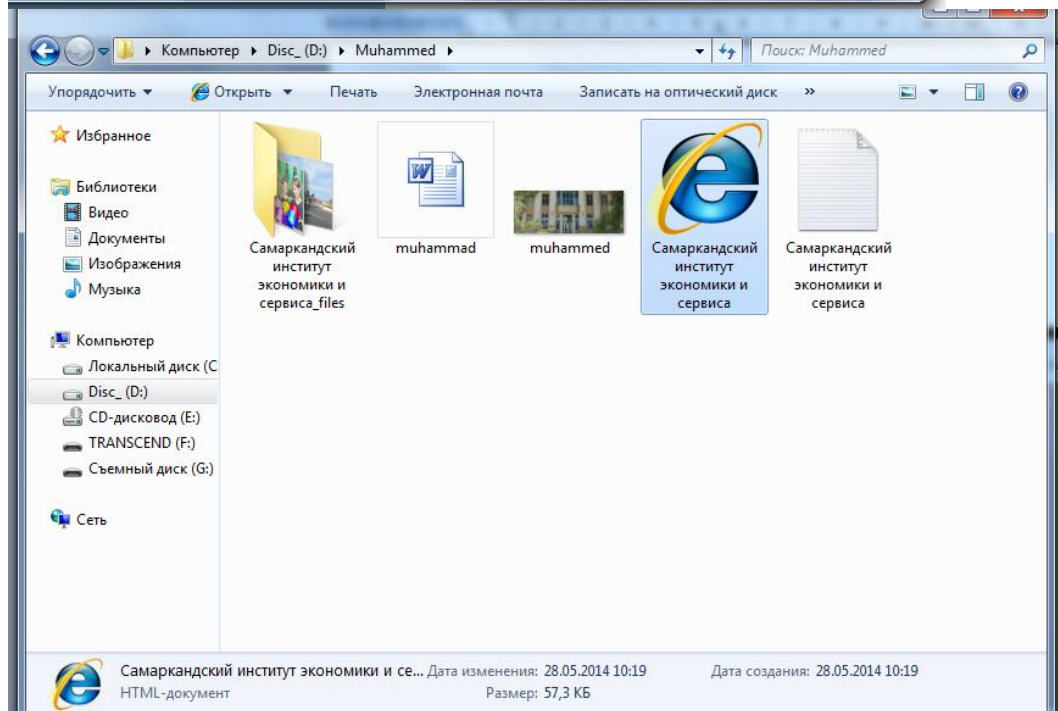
Компьютер ▸ Disc_ (D:) ▸ Muhammed ▸

Поиск: Muhammed

Упорядочить ▾ Открыть ▾ Печать Электронная почта Записать на оптический диск »

Избранное

Библиотеки
Видео
Документы
Изображения
Музыка

Компьютер
Локальный диск (C
Disc_ (D:)
CD-дисковод (E:)
TRANSCEND (F:)
Съемный диск (G:)

Сеть

Самаркандский институт экономики и сервиса_files

muhammad

muhammed

Самаркандский институт экономики и сервиса

Самаркандский институт экономики и сервиса

Самаркандский институт экономики и се... Дата изменения: 28.05.2014 10:19 Дата создания: 28.05.2014 10:19
HTML-документ Размер: 57,3 КБ